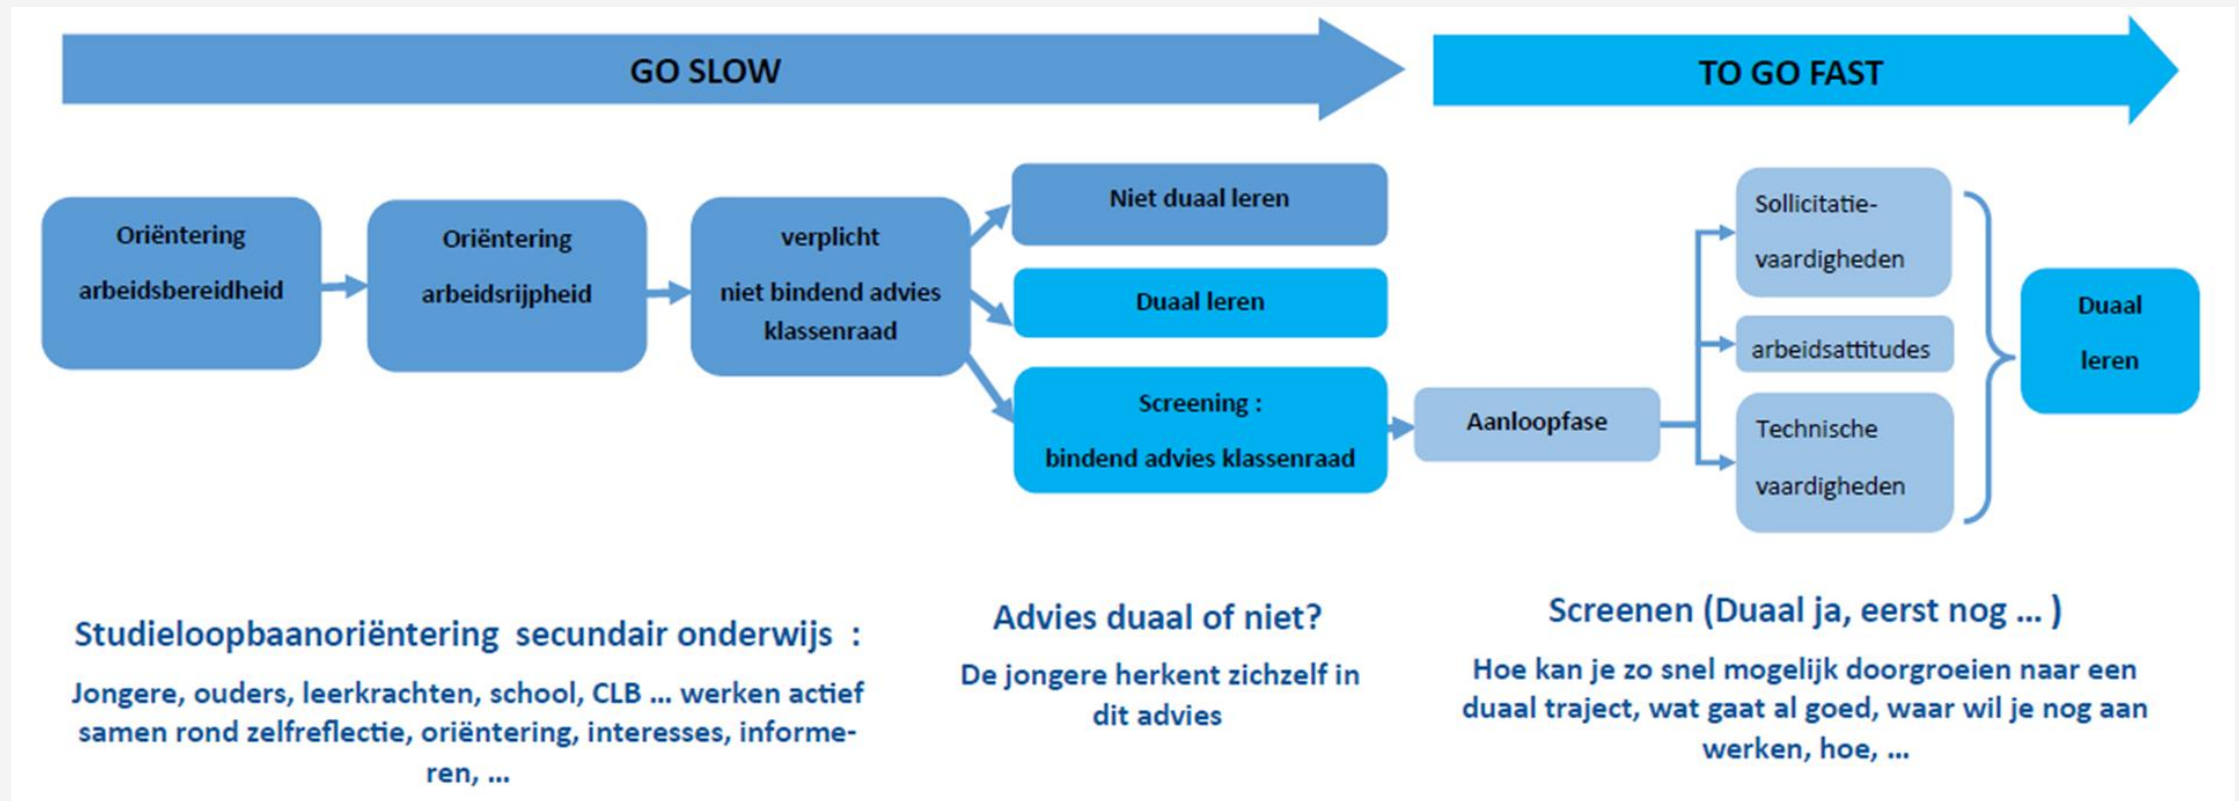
GO SLOW

TO GO FAST

Oriëntering arbeidsbereidheid

Oriëntering arbeidsrijpheid

verplicht niet bindend advies klassenraad

Niet duaal leren

Duaal leren

Screening : bindend advies klassenraad

Aanloopfase

Sollicitatie-vaardigheden

arbeidsattitudes

Technische vaardigheden

Duaal leren

Studieloopbaanoriëntering secundair onderwijs :

Jongere, ouders, leerkrachten, school, CLB … werken actief samen rond zelfreflectie, oriëntering, interesses, informeren, …

Advies duaal of niet?

De jongere herkent zichzelf in dit advies

Screenen (Duaal ja, eerst nog … )

Hoe kan je zo snel mogelijk doorgroeien naar een duaal traject, wat gaat al goed, waar wil je nog aan werken, hoe, …